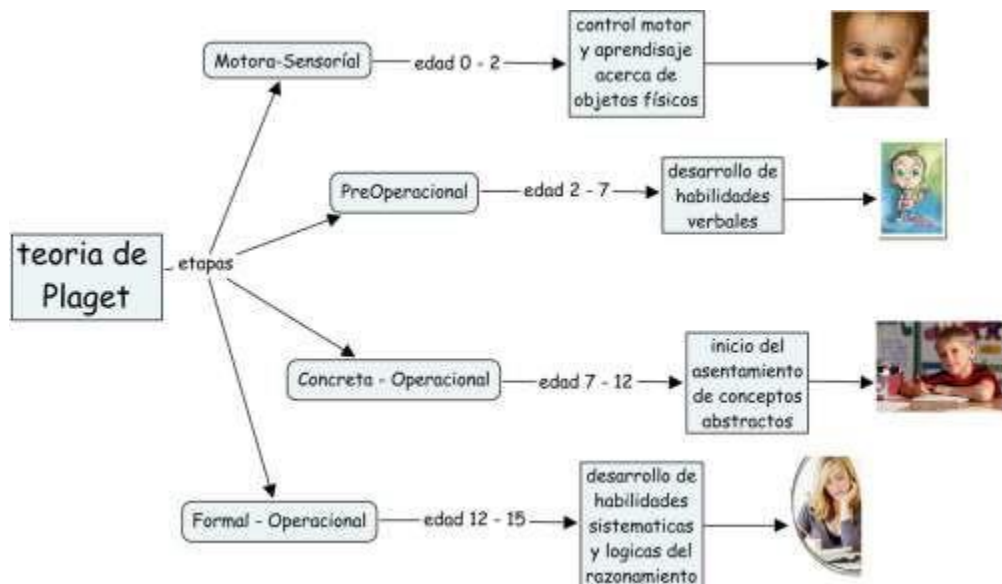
teoria de Plaget

etapas

Motora-Sensorial

edad 0 - 2

control motor y aprendisaje acerca de objetos físicos

PreOperacional

edad 2 - 7

desarrollo de habilidades verbales

Concreta - Operacional

edad 7 - 12

inicio del asentamiento de conceptos abstractos

Formal - Operacional

edad 12 - 15

desarrollo de habilidades sistematicas y logicas del razonamiento